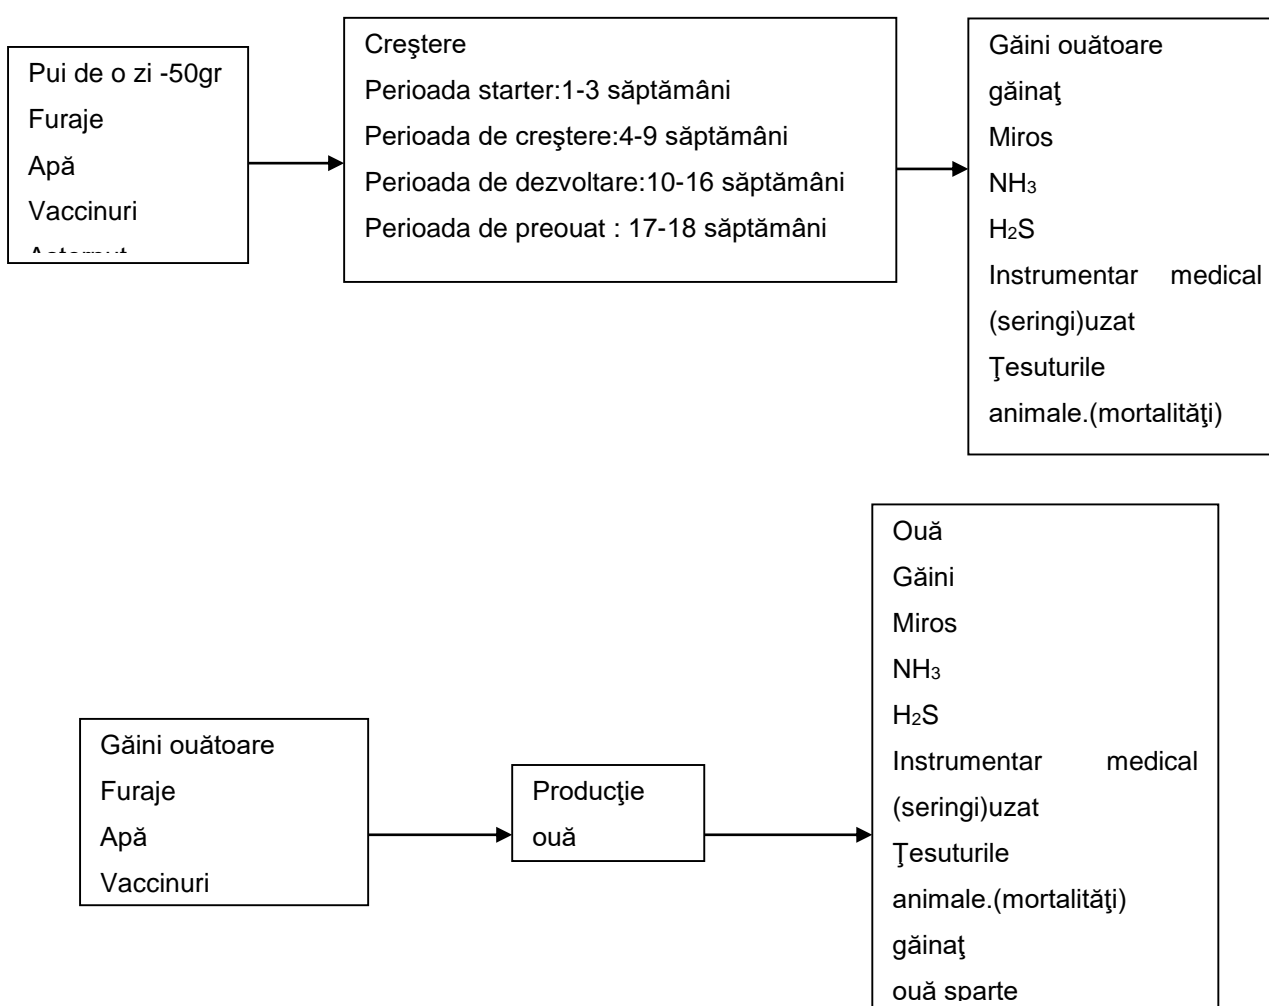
Pui de o zi -50gr
Furaje
Apă
Vaccinuri
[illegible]

Creştere
Perioada starter:1-3 săptămâni
Perioada de creştere:4-9 săptămâni
Perioada de dezvoltare:10-16 săptămâni
Perioada de preouat : 17-18 săptămâni

Găini ouătoare
găinaţ
Miros
$NH_3$
$H_2S$
Instrumentar medical (seringi)uzat
Ţesuturile animale.(mortalităţi)

Găini ouătoare
Furaje
Apă
Vaccinuri

Producţie ouă

Ouă
Găini
Miros
$NH_3$
$H_2S$
Instrumentar medical (seringi)uzat
Ţesuturile animale.(mortalităţi)
găinaţ
ouă sparte